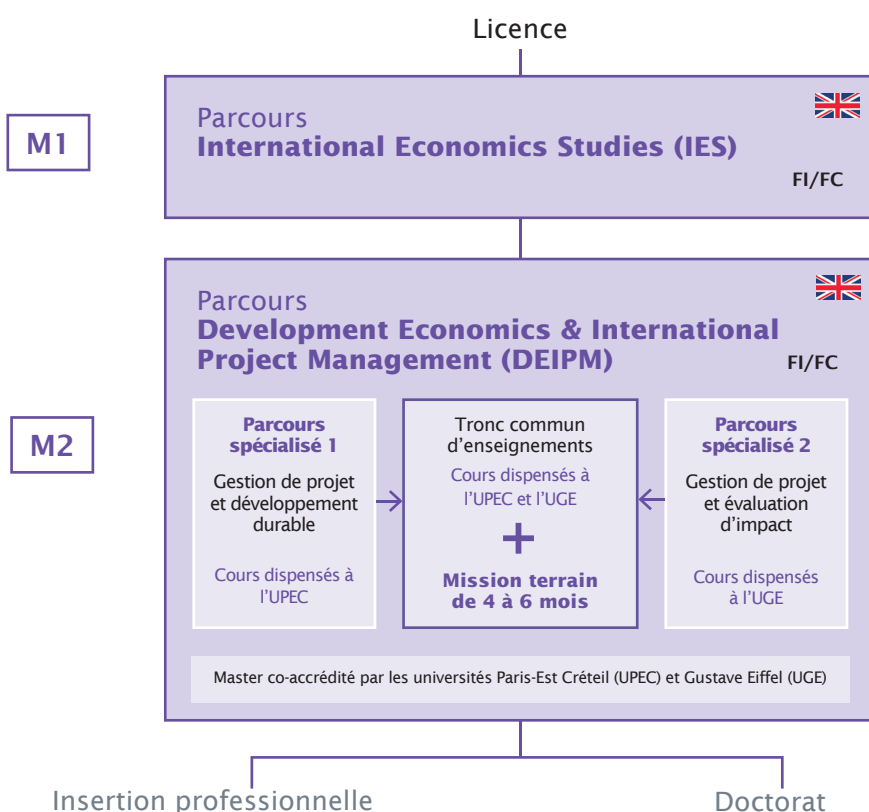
Licence

M1

Parcours
International Economics Studies (IES)

FI/FC

M2

Parcours
Development Economics & International Project Management (DEIPM)

FI/FC

Parcours spécialisé 1
Gestion de projet et développement durable
Cours dispensés à l'UPEC

Tronc commun d'enseignements
Cours dispensés à l'UPEC et l'UGE
+
Mission terrain de 4 à 6 mois

Parcours spécialisé 2
Gestion de projet et évaluation d'impact
Cours dispensés à l'UGE

Master co-accrédité par les universités Paris-Est Créteil (UPEC) et Gustave Eiffel (UGE)

Insertion professionnelle

Doctorat